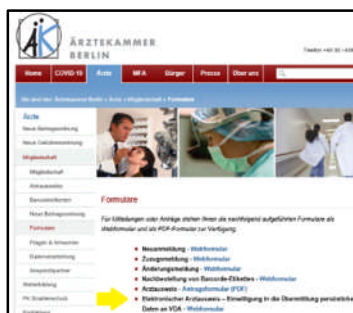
ÄRZTEKAMMER
BERLIN

Telefon +49 30 408

Home | COVID-19 | Ärzte | MFA | Bürger | Presse | Über uns

Sie sind hier: Ärztekammer Berlin > Ärzte > Mitgliedschaft > Formulare

Ärzte
Neue Beitragsordnung
Neue Gebührenordnung
Mitgliedschaft
Mitgliedschaft
Arztausweis
Benutzerkennen
Neue Beitragsordnung
Formulare
Pflegth & Ambulanz
Datenverarbeitung
Ansprechpartner
Weiterbildung
FK Strahlenschutz
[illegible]

Formulare

Für Mitteilungen oder Anträge stehen Ihnen die nachfolgend aufgeführten Formulare als Webformular und als PDF-Formular zur Verfügung.

Neuanmeldung - Webformular
Zuzugsmeldung - Webformular
Änderungsmeldung - Webformular
Nachbestellung von Barcode-Etiketten - Webformular
Arztausweis - Antragsformular (PDF)
Elektronischer Arztausweis - Einwilligung in die Übermittlung persönlicher Daten an VDA - Webformular